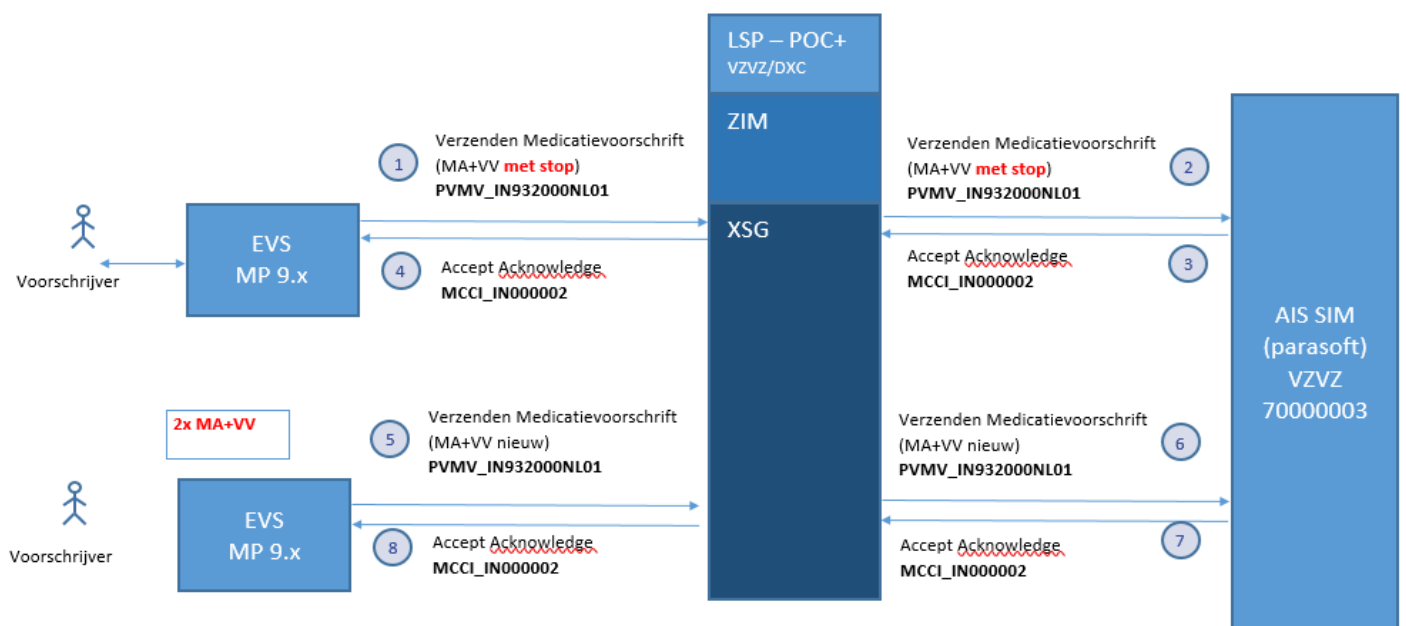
LSP – POC+
VZVZ/DXC

ZIM

XSG

1
Verzenden Medicatievoorschrift
(MA+VV met stop)
PVMV_IN932000NL01

2
Verzenden Medicatievoorschrift
(MA+VV met stop)
PVMV_IN932000NL01

Voorschrijver

EVS
MP 9.x

4
Accept Acknowledge
MCCI_IN000002

3
Accept Acknowledge
MCCI_IN000002

AIS SIM
(parasoft)
VZVZ
70000003

2x MA+VV

5
Verzenden Medicatievoorschrift
(MA+VV nieuw)
PVMV_IN932000NL01

6
Verzenden Medicatievoorschrift
(MA+VV nieuw)
PVMV_IN932000NL01

Voorschrijver

EVS
MP 9.x

8
Accept Acknowledge
MCCI_IN000002

7
Accept Acknowledge
MCCI_IN000002